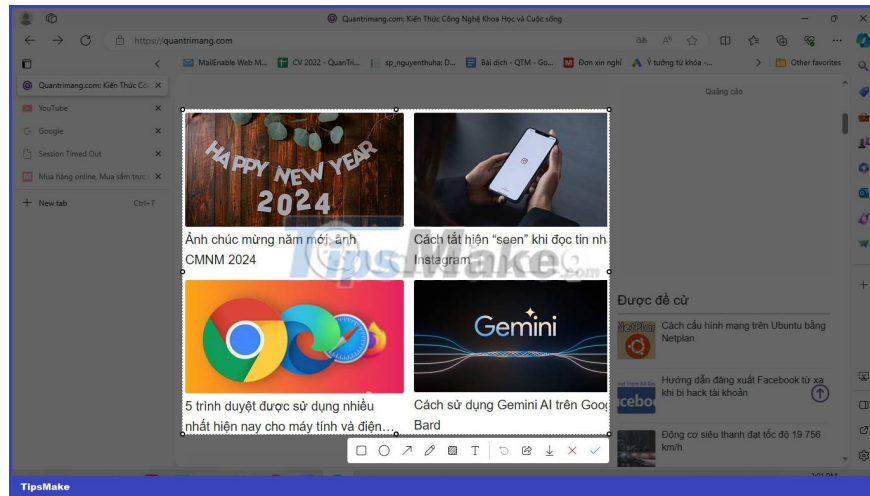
Quantrimang.com: Kiến Thức Công Nghệ Khoa Học và Cuộc sống

https://quantrimang.com

MailEnable Web M... CV 2022 - QuanTri... sp_nguyenthuha: D... Bài dịch - QTM - Go... Đơn xin nghỉ Ý tưởng từ khóa -... Other favorites

Quantrimang.com: Kiến Thức Cô
YouTube
Google
Session Timed Out
Mua hàng online, Mua sắm trực
New tab Ctrl+T

Quảng cáo

HAPPY NEW YEAR 2024

Ảnh chúc mừng năm mới, ảnh CMNM 2024

Cách tắt hiện "seen" khi đọc tin nh Instagram

5 trình duyệt được sử dụng nhiều nhất hiện nay cho máy tính và điện...

Gemini

Cách sử dụng Gemini AI trên Goo Bard

TipsMake.com

Được đề cử

Cách cấu hình mạng trên Ubuntu bằng Netplan

Hướng dẫn đăng xuất Facebook từ xa khi bị hack tài khoản

facebook

Động cơ siêu thanh đạt tốc độ 19.756 km/h

TipsMake